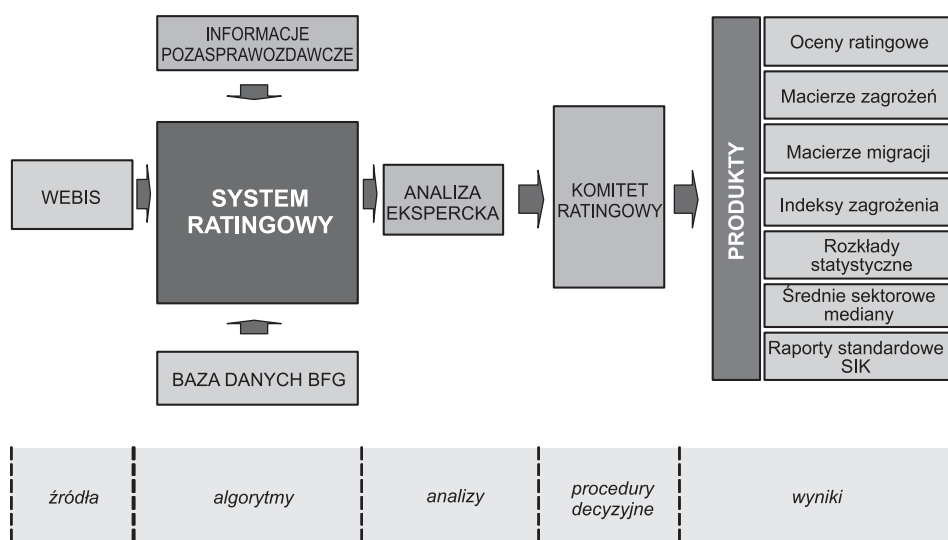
INFORMACJE POZASPRAWOZDAWCZE

WEBIS

SYSTEM RATINGOWY

ANALIZA EKSPERCKA

KOMITET RATINGOWY

PRODUKTY

Oceny ratingowe

Macierze zagrożeń

Macierze migracji

Indeksy zagrożenia

Rozkłady statystyczne

Średnie sektorowe mediany

Raporty standardowe SIK

BAZA DANYCH BFG

źródła

algorytmy

analizy

procedury decyzyjne

wyniki